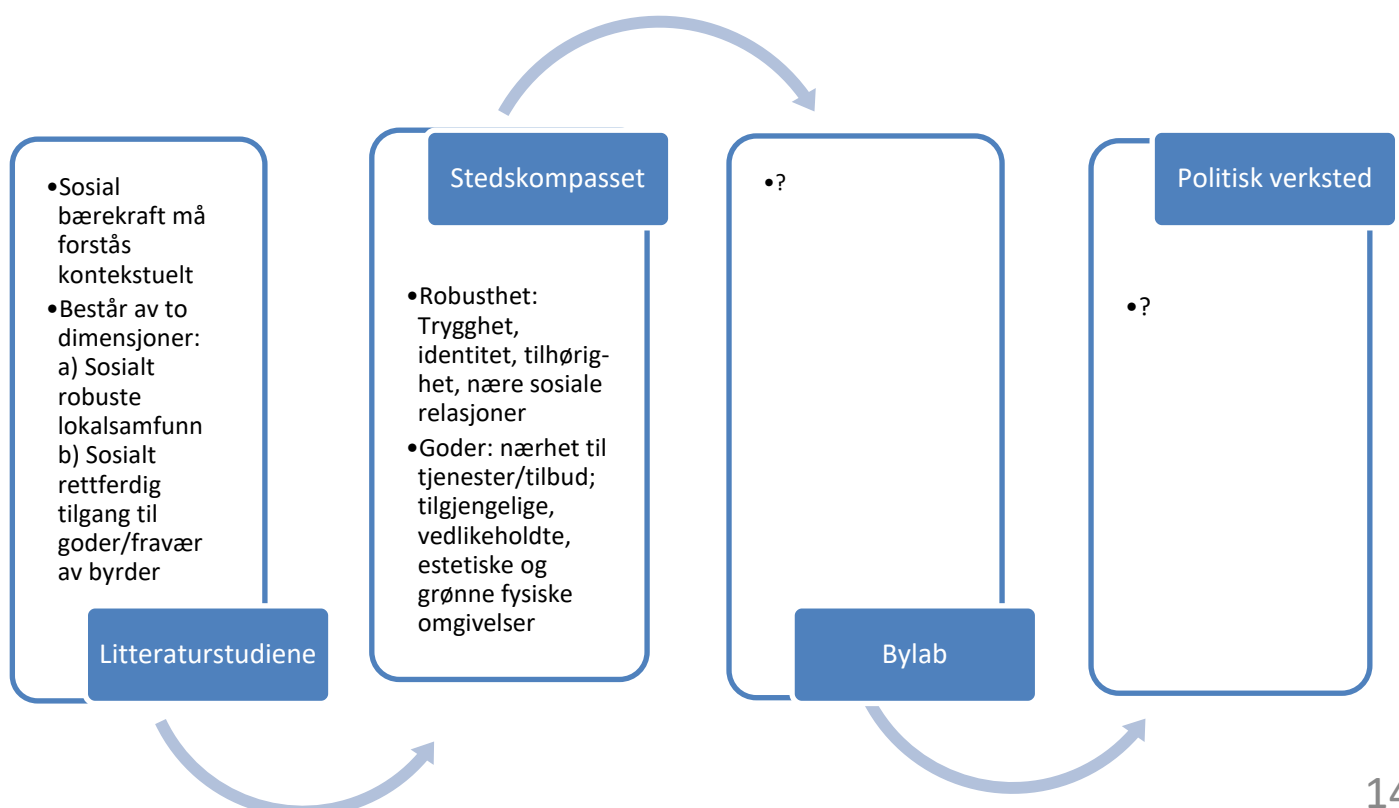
•Sosial bærekraft må forstås kontekstuelt

•Består av to dimensjoner: a) Sosialt robuste lokalsamfunn b) Sosialt rettferdig tilgang til goder/fravær av byrder

Litteraturstudiene

Stedskompasset

•Robusthet: Trygghet, identitet, tilhørighet, nære sosiale relasjoner

•Goder: nærhet til tjenester/tilbud; tilgjengelige, vedlikeholdte, estetiske og grønne fysiske omgivelser

•?

Bylab

Politisk verksted

•?

14